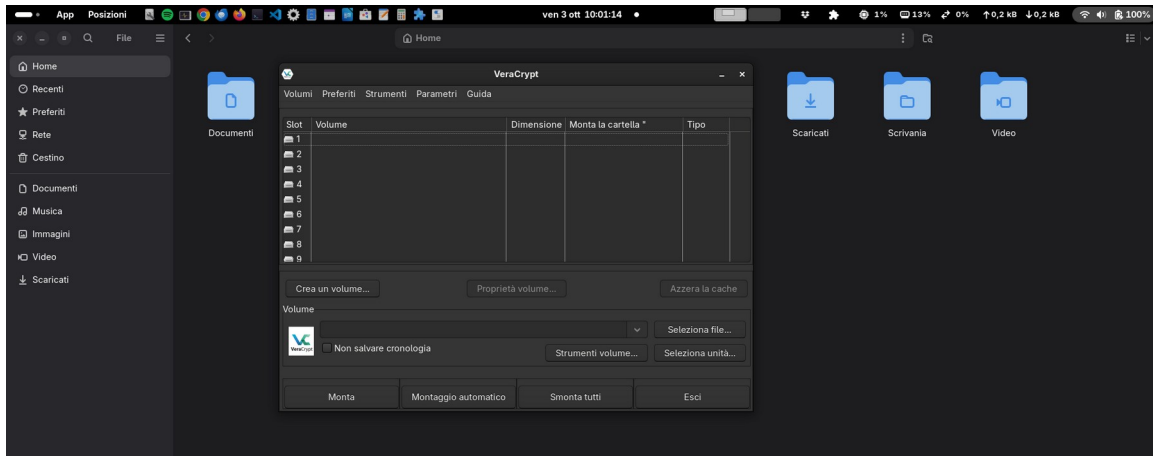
App Posizioni

ven 3 ott 10:01:14 ●

1% 13% 0% ↑0,2 kB ↓0,2 kB 100%

File

Home

Home
Recenti
Preferiti
Rete
Cestino

Documenti
Musica
Immagini
Video
Scaricati

Documenti

Scaricati

Scrivania

Video

VeraCrypt

Volumi Preferiti Strumenti Parametri Guida

| Slot | Volume | Dimensione | Monta la cartella * | Tipo |
|---|---|---|---|---|
| 1 | | | | |
| 2 | | | | |
| 3 | | | | |
| 4 | | | | |
| 5 | | | | |
| 6 | | | | |
| 7 | | | | |
| 8 | | | | |
| 9 | | | | |

Crea un volume...
Proprietà volume...
Azzera la cache

Volume

VeraCrypt

Non salvare cronologia

Seleziona file...
Strumenti volume...
Seleziona unità...

Monta
Montaggio automatico
Smonta tutti
Esci